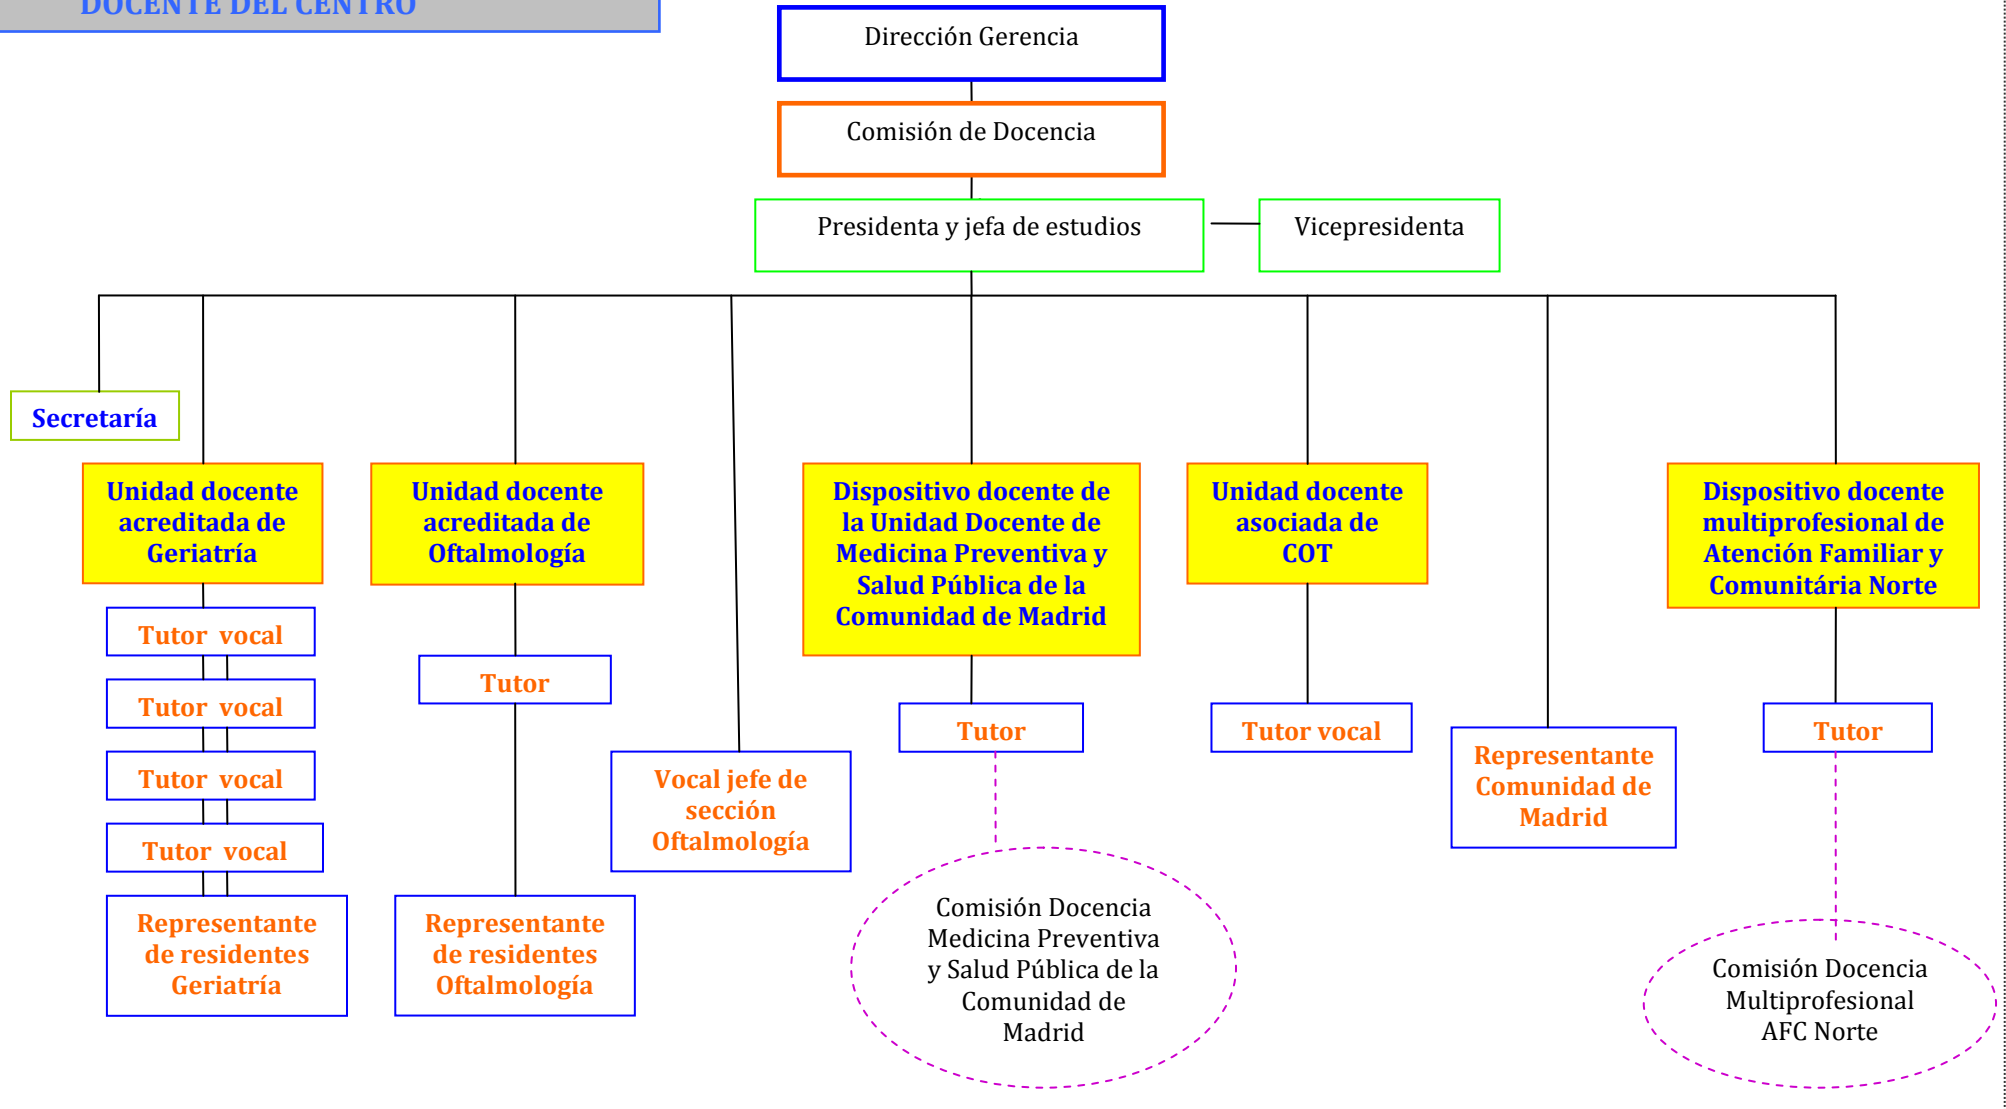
DOCENTE DEL CENTRO

Dirección Gerencia

Comisión de Docencia

Presidenta y jefa de estudios

Vicepresidenta

Secretaría

Unidad docente acreditada de Geriatría

Tutor vocal

Tutor vocal

Tutor vocal

Tutor vocal

Representante de residentes Geriatría

Unidad docente acreditada de Oftalmología

Tutor

Representante de residentes Oftalmología

Vocal jefe de sección Oftalmología

Dispositivo docente de la Unidad Docente de Medicina Preventiva y Salud Pública de la Comunidad de Madrid

Tutor

Comisión Docencia Medicina Preventiva y Salud Pública de la Comunidad de Madrid

Unidad docente asociada de COT

Tutor vocal

Representante Comunidad de Madrid

Dispositivo docente multiprofesional de Atención Familiar y Comunitária Norte

Tutor

Comisión Docencia Multiprofesional AFC Norte